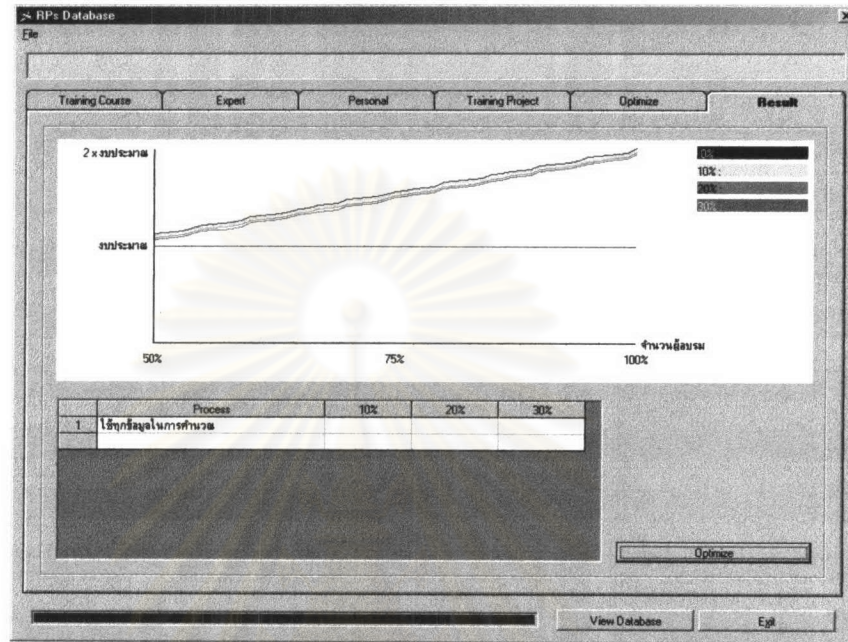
RPs Database
File

Training Course | Expert | Personal | Training Project | Optimize | Result

2 x งบประมาณ

งบประมาณ

0%
10%
20%
30%

จำนวนผู้อบรม

50%
75%
100%

| | Process | 10% | 20% | 30% |
|---|---|---|---|---|
| 1 | ใช้ทุกข้อมูลในการคำนวณ | | | |
| | | | | |

Optimize

View Database
Exit